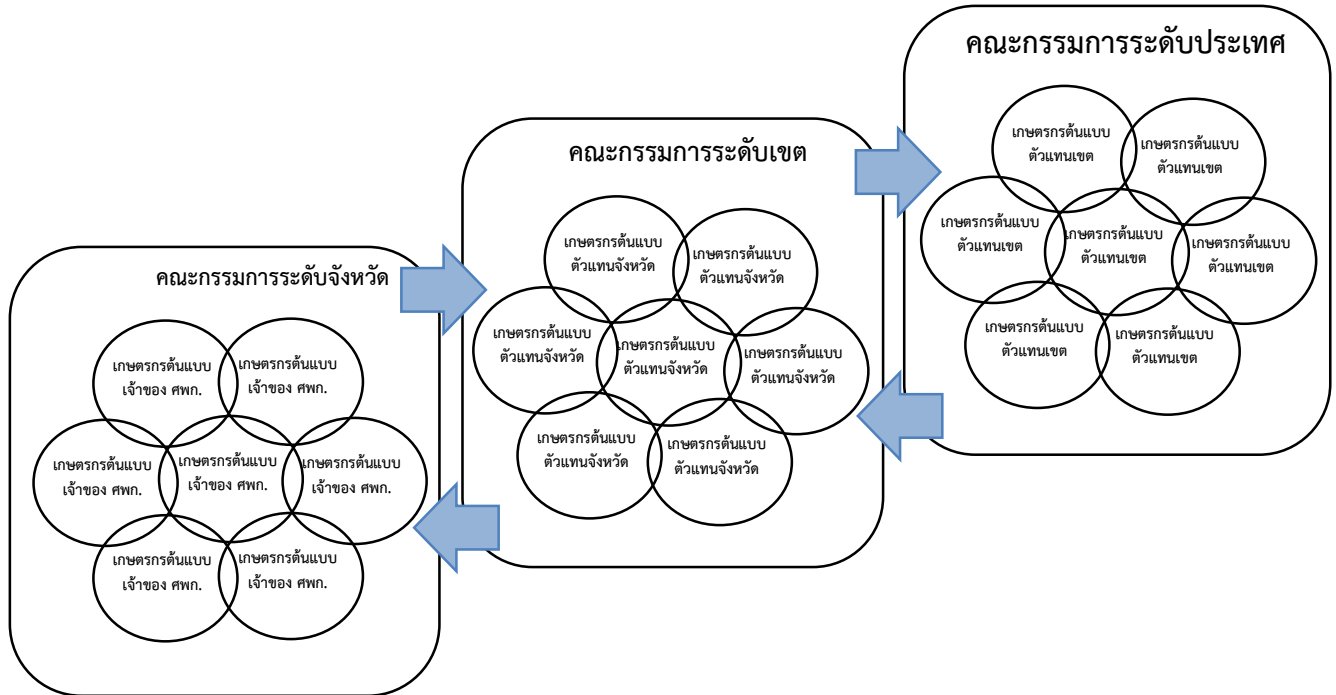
คณะกรรมการระดับจังหวัด

เกษตรกรต้นแบบ เจ้าของ ศพก.

เกษตรกรต้นแบบ เจ้าของ ศพก.

เกษตรกรต้นแบบ เจ้าของ ศพก.

เกษตรกรต้นแบบ เจ้าของ ศพก.

เกษตรกรต้นแบบ เจ้าของ ศพก.

เกษตรกรต้นแบบ เจ้าของ ศพก.

เกษตรกรต้นแบบ เจ้าของ ศพก.

คณะกรรมการระดับเขต

เกษตรกรต้นแบบ ตัวแทนจังหวัด

เกษตรกรต้นแบบ ตัวแทนจังหวัด

เกษตรกรต้นแบบ ตัวแทนจังหวัด

เกษตรกรต้นแบบ ตัวแทนจังหวัด

เกษตรกรต้นแบบ ตัวแทนจังหวัด

เกษตรกรต้นแบบ ตัวแทนจังหวัด

เกษตรกรต้นแบบ ตัวแทนจังหวัด

คณะกรรมการระดับประเทศ

เกษตรกรต้นแบบ ตัวแทนเขต

เกษตรกรต้นแบบ ตัวแทนเขต

เกษตรกรต้นแบบ ตัวแทนเขต

เกษตรกรต้นแบบ ตัวแทนเขต

เกษตรกรต้นแบบ ตัวแทนเขต

เกษตรกรต้นแบบ ตัวแทนเขต

เกษตรกรต้นแบบ ตัวแทนเขต